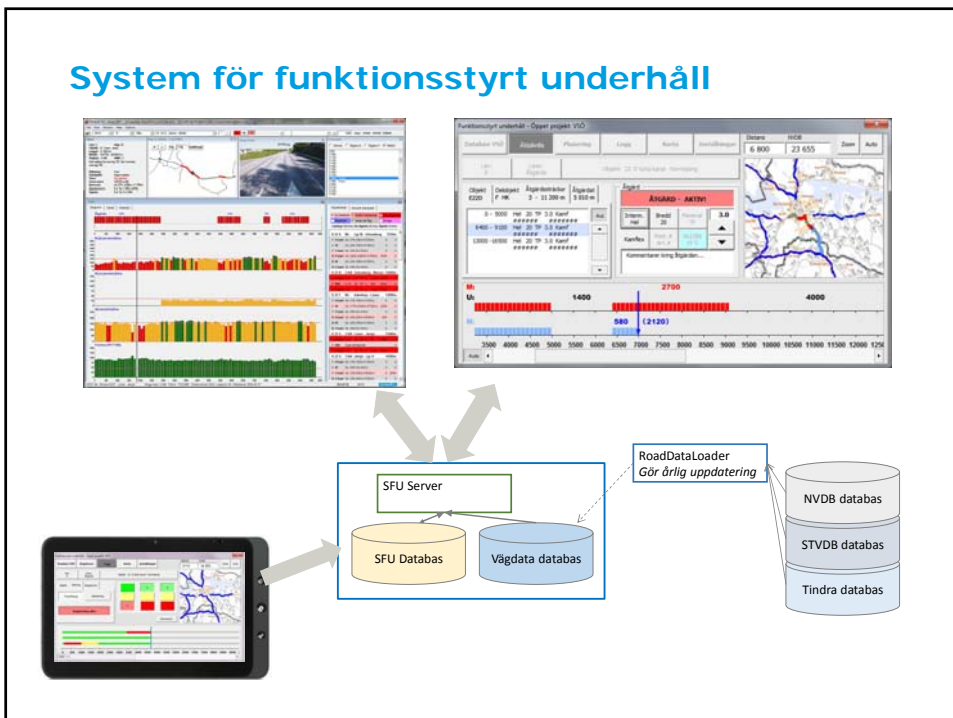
System för funktionsstyrt underhåll

Funktionsstyrt underhåll - Öppet projekt: VSÖ

Databas VSÖ | Åtgärda | Planering | Logg | Karta | Inställningar

Distans 6 800 | NVDB 23 655 | Zoom | Auto

Objekt E220 | Delobjekt F HK | Åtgärdssträckor 3 - 11 200 m | Åtgärdat 3 810 m

Åtgärd

ÅTGÄRD - AKTIV!

Intern. Hel | Bredd 20 | 3.0

Komflex

Kommentarer kring åtgärden....

0 - 5000 Hel 20 TP 3.0 Komf

5400 - 9100 Hel 20 TP 3.0 Komf

10000 - 16000 Hel 20 TP 3.0 Komf

M: 2700

U: 1400 4000

580 (2120)

3500 4000 4500 5000 5500 6000 6500 7000 7500 8000 8500 9000 9500 10000 10500 11000 11500 12000 125

Auto

RoadDataLoader
Gör årlig uppdatering

SFU Server

SFU Databas

Vägdata databas

NVDB databas

STVDB databas

Tindra databas